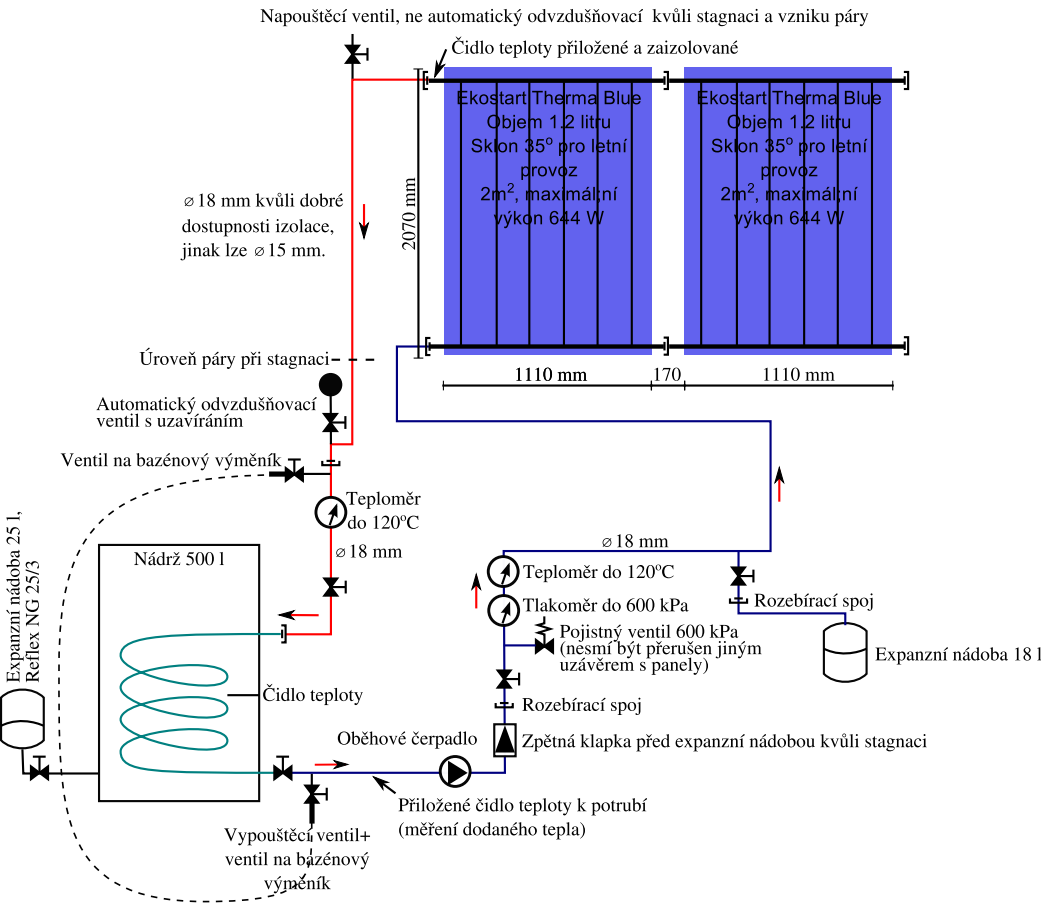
Napouštěcí ventil, ne automatický odvzdušňovací kvůli stagnaci a vzniku páry

Čidlo teploty přiložené a zaizolované

Ekostart Therma Blue
Objem 1,2 litru
Sklon 35$^o$ pro letní provoz
2m$^2$, maximální výkon 644 W

Ekostart Therma Blue
Objem 1,2 litru
Sklon 35$^o$ pro letní provoz
2m$^2$, maximální výkon 644 W

2070 mm

$\varnothing$ 18 mm kvůli dobré dostupnosti izolace, jinak lze $\varnothing$ 15 mm.

Úroveň páry při stagnaci

1110 mm
170
1110 mm

Automatický odvzdušňovací ventil s uzavíráním

Ventil na bazénový výměník

Teploměr do 120$^o$C

$\varnothing$ 18 mm

Nádrž 500 l

Expanzní nádoba 25 l, Reflex NG 25/3

Čidlo teploty

$\varnothing$ 18 mm

Teploměr do 120$^o$C

Tlakoměr do 600 kPa

Rozebírací spoj

Pojistný ventil 600 kPa (nesmí být přerušen jiným uzávěrem s panely)

Expanzní nádoba 18 l

Rozebírací spoj

Oběhové čerpadlo

Zpětná klapka před expanzní nádobou kvůli stagnaci

Přiložené čidlo teploty k potrubí (měření dodaného tepla)

Vypouštěcí ventil+ ventil na bazénový výměník